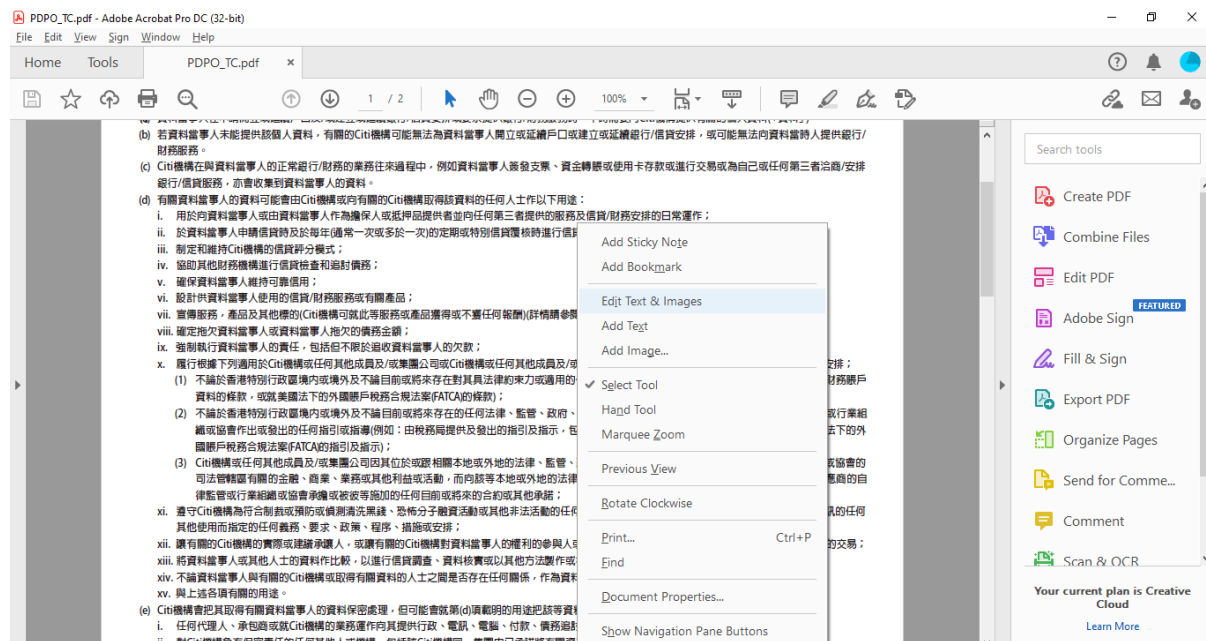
PDPO_TC.pdf - Adobe Acrobat Pro DC (32-bit)
File Edit View Sign Window Help
Home Tools PDPO_TC.pdf ×
1 / 2 100%

(b) 若資料當事人未能提供該個人資料，有關的Citi機構可能無法為資料當事人開立或延續戶口或建立或延續once信貸安排，或可能無法向資料當事人提供銀行/財務服務。
(c) Citi機構在與資料當事人的正常銀行/財務的業務往來過程中，例如資料當事人簽發支票、資金轉賬或使用卡存款或進行交易或為自己或代第三者洽商/安排銀行/信貸服務，亦會收集到資料當事人的資料。
(d) 有關資料當事人的資料可能會由Citi機構或向有關的Citi機構取得該資料的任何人士作以下用途：
i. 用於向資料當事人或由資料當事人作為擔保人或抵押品提供者並向任何第三者提供的服務及信貸/財務安排的日常運作；
ii. 於資料當事人申請信貸時及於每年(通常一次或多於一次)的定期或特別信貸覆核時進行信貸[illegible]
iii. 制定和維持Citi機構的信貸評分模式；
iv. 協助其他財務機構進行信貸審查和追討債務；
v. 確保資料當事人維持可靠信用；
vi. 設計供資料當事人使用的信貸/財務服務或有關產品；
vii. 實傳服務，產品及其他標的(Citi機構可就此等服務或產品獲得或不獲任何報酬)(詳情請參閱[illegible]
viii. 確定拖欠資料當事人或資料當事人拖欠的債務金額；
ix. 強制執行資料當事人的責任，包括但不限於追收資料當事人的欠款；
x. 履行根據下列適用於Citi機構或任何其他成員及/或集團公司或Citi機構或任何其他成員及/或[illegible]安排；
(1) 不論於香港特別行政區境內或境外及不論目前或將來存在對其具法律約束力或適用的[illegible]財務賬戶資料的條款，或就美國法下的外國賬戶稅務合規法案(FATCA)的條款)；
(2) 不論於香港特別行政區境內或境外及不論目前或將來存在的任何法律、監管、政府、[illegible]或行業組織或協會作出或發出的任何指引或指導(例如：由稅務局提供及發出的指引及指示，包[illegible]法下的外國賬戶稅務合規法案(FATCA)的指引及指示)；
(3) Citi機構或任何其他成員及/或集團公司因其位於或跟相關本地或外地的法律、監管、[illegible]或協會的司法管轄區內的金融、商業、業務或其他利益或活動，而向該等本地或外地的法律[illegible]機構的自律監管或行業組織或協會承擔或被彼等施加的任何目前或將來的合約或其他承諾；
xi. 遵守Citi機構為符合制裁或偵測清洗黑錢、恐怖分子融資活動或其他非法活動的任何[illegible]的任何其他使用而指定的任何義務、要求、政策、程序、措施或安排；
xii. 讓有關的Citi機構的實際或建議承讓人，或讓有關的Citi機構對資料當事人的權利的參與人或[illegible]的交易；
xiii. 將資料當事人或其他人士的資料作比較，以進行信貸調查、資料核實或以其他方法製作或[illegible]
xiv. 不論資料當事人與有關的Citi機構或取得有關資料的人士之間是否存在任何關係，作為資料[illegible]
xv. 與上述各項有關的用途。
(e) Citi機構會把取得有關資料當事人的資料保密處理，但可能會就第(d)項載明的用途把該等資料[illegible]
i. 任何代理人、承包商或就Citi機構的業務運作向其提供行政、電訊、電腦、付款、債務追討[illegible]

Add Sticky Note
Add Bookmark
Edit Text & Images
Add Text
Add Image...
Select Tool
Hand Tool
Marquee Zoom
Previous View
Rotate Clockwise
Print... Ctrl+P
Find
Document Properties...
Show Navigation Pane Buttons

Search tools
Create PDF
Combine Files
Edit PDF
FEATURED
Adobe Sign
Fill & Sign
Export PDF
Organize Pages
Send for Comme...
Comment
Scan & OCR
Your current plan is Creative Cloud
Learn More